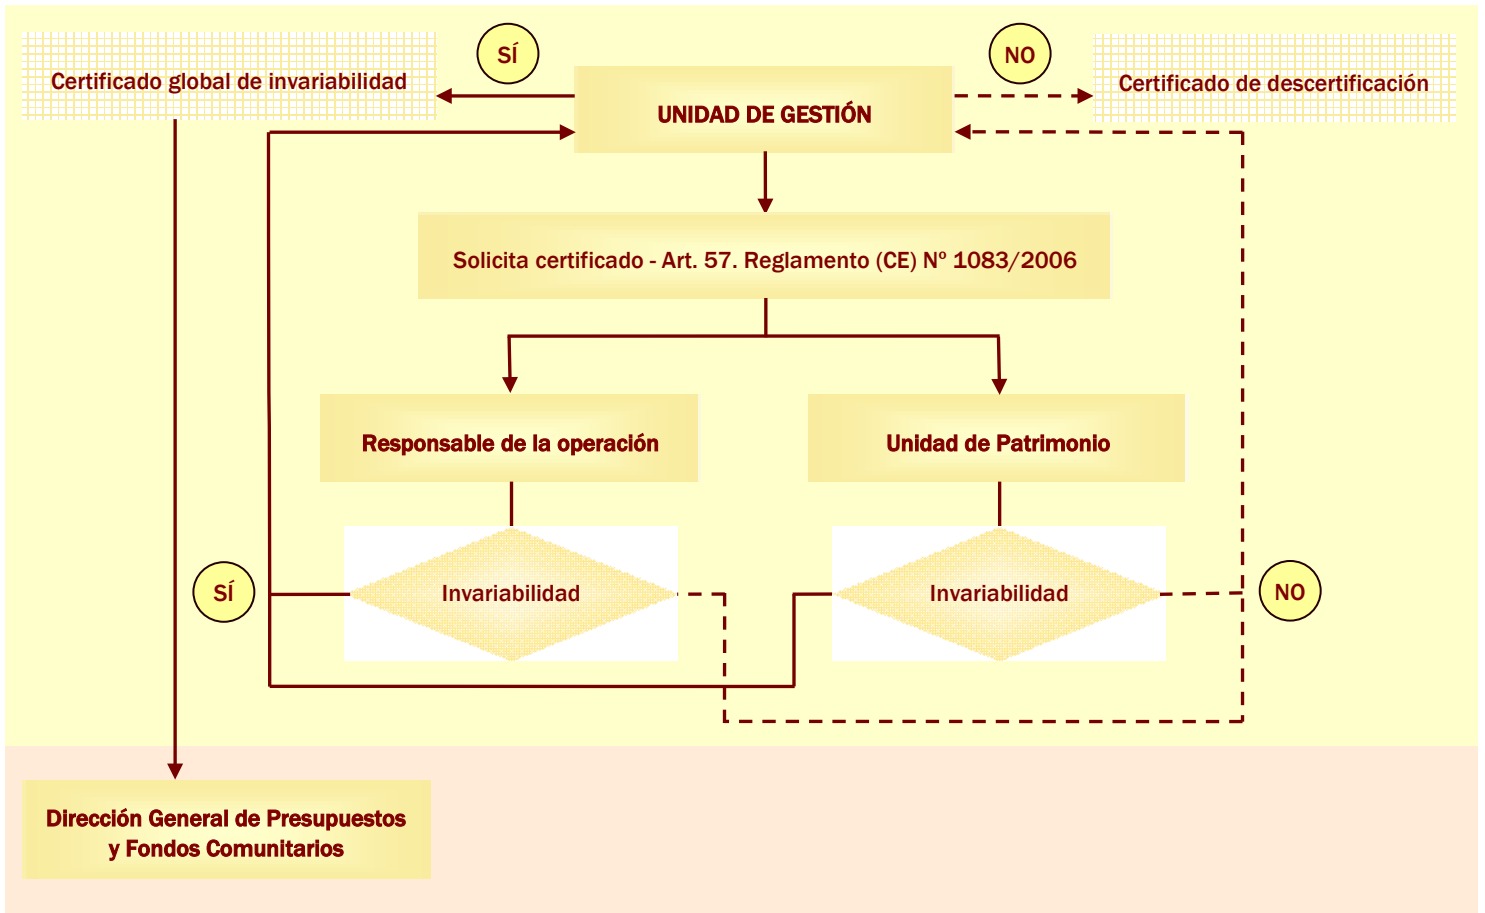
SÍ

NO

Certificado global de invariabilidad

UNIDAD DE GESTIÓN

Certificado de descertificación

Solicita certificado - Art. 57. Reglamento (CE) Nº 1083/2006

Responsable de la operación

Unidad de Patrimonio

SÍ

Invariabilidad

Invariabilidad

NO

Dirección General de Presupuestos y Fondos Comunitarios